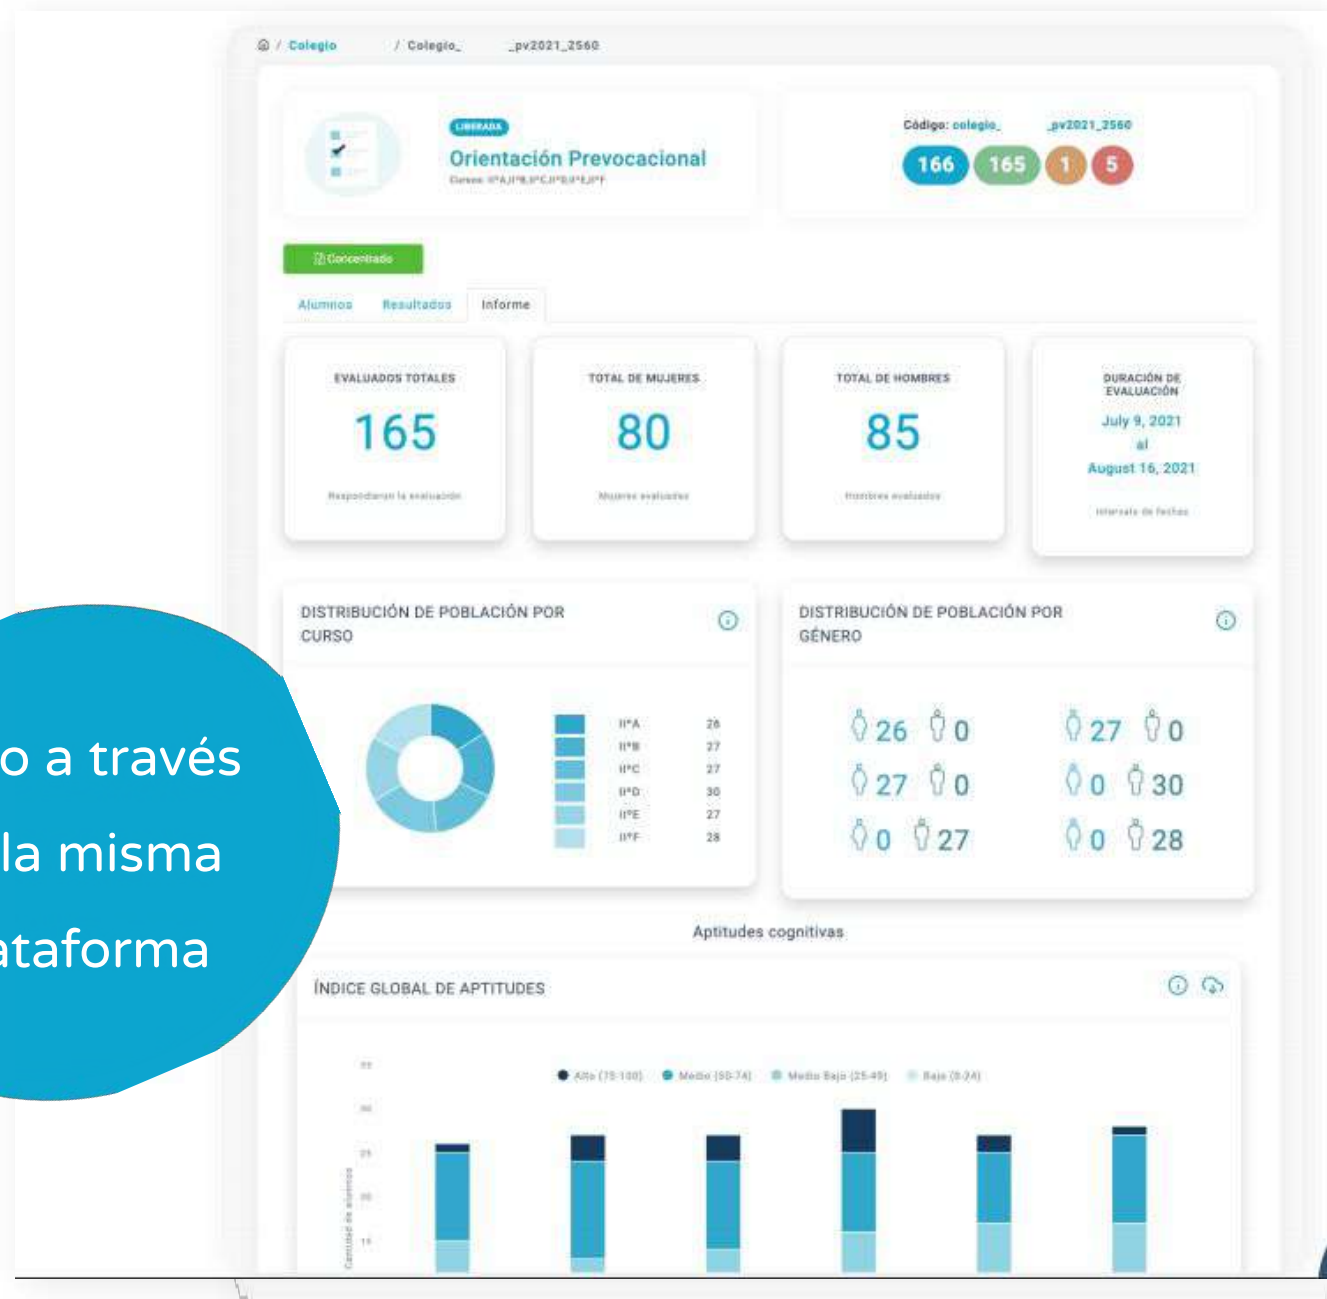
/ Colegio / Colegio_ _pv2021_2560

LIBERADA
Orientación Prevocacional
Cursos: II°A,II°B,II°C,II°D,II°E,II°F

Código: colegio_ _pv2021_2560
166 165 1 5

Concentrado

Alumnos Resultados Informe

EVALUADOS TOTALES
165
Respondieron la evaluación

TOTAL DE MUJERES
80
Mujeres evaluadas

TOTAL DE HOMBRES
85
Hombres evaluados

DURACIÓN DE EVALUACIÓN
July 9, 2021
al
August 16, 2021
Intervalo de fechas

DISTRIBUCIÓN DE POBLACIÓN POR CURSO

| | |
|---|---|
| II°A | 26 |
| II°B | 27 |
| II°C | 27 |
| II°D | 30 |
| II°E | 27 |
| II°F | 28 |

DISTRIBUCIÓN DE POBLACIÓN POR GÉNERO

26 0 27 0
27 0 0 30
0 27 0 28

o a través
la misma
ataforma

Aptitudes cognitivas

ÍNDICE GLOBAL DE APTITUDES

Alto (75-100) Medio (50-74) Medio Bajo (25-49) Bajo (0-24)

35
30
25
20
15
Cantidad de alumnos